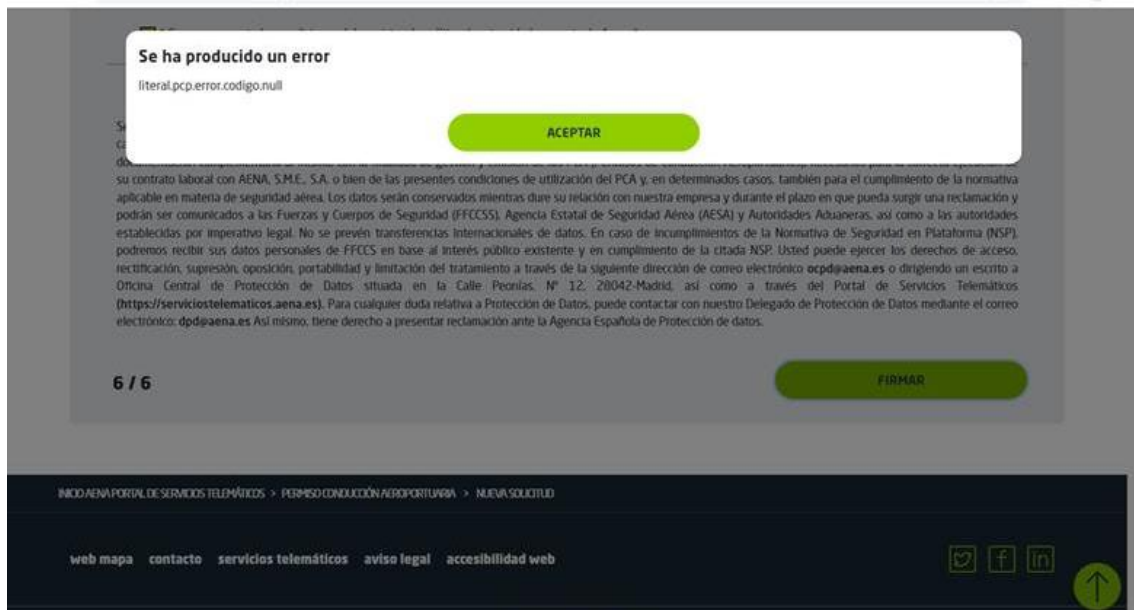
Se ha producido un error

literal.pcp.error.codigo.null

ACEPTAR

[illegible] su contrato laboral con AENA, S.M.E., S.A. o bien de las presentes condiciones de utilización del PCA y, en determinados casos, también para el cumplimiento de la normativa aplicable en materia de seguridad aérea. Los datos serán conservados mientras dure su relación con nuestra empresa y durante el plazo en que pueda surgir una reclamación y podrán ser comunicados a las Fuerzas y Cuerpos de Seguridad (FFCCSS), Agencia Estatal de Seguridad Aérea (AESA) y Autoridades Aduaneras, así como a las autoridades establecidas por imperativo legal. No se prevén transferencias internacionales de datos. En caso de incumplimientos de la Normativa de Seguridad en Plataforma (NSP), podremos recibir sus datos personales de FFCCS en base al interés público existente y en cumplimiento de la citada NSP. Usted puede ejercer los derechos de acceso, rectificación, supresión, oposición, portabilidad y limitación del tratamiento a través de la siguiente dirección de correo electrónico ocpd@aena.es o dirigiendo un escrito a Oficina Central de Protección de Datos situada en la Calle Peonías, Nº 12, 28042-Madrid, así como a través del Portal de Servicios Telemáticos (https://serviciostelematicos.aena.es). Para cualquier duda relativa a Protección de Datos, puede contactar con nuestro Delegado de Protección de Datos mediante el correo electrónico: dpd@aena.es Así mismo, tiene derecho a presentar reclamación ante la Agencia Española de Protección de datos.

6 / 6

FIRMAR

INICIO AENA PORTAL DE SERVICIOS TELEMÁTICOS > PERMISO CONDUCCIÓN AEROPORTUARIA > NUEVA SOLICITUD

web mapa contacto servicios telemáticos aviso legal accesibilidad web